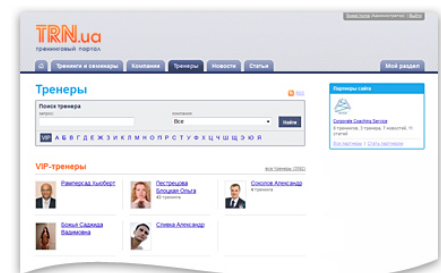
TRN.ua
тренинговый портал

Тренинги и семинары | Компании | Тренеры | Новости | Статьи | Мой раздел

Тренеры

Поиск тренера
запрос
Все
Найти

VIP А Б В Г Д Е Ж З И К Л М Н О П Р С Т У Ф Х Ц Ч Ш Щ Э Ю Я

VIP-тренеры
все тренеры (2062)

Рамперсад Хьюберт

Пестрецова Блоцкая Ольга
40 тренингов

Соколов Александр
4 тренинга

Божья Садиида Вадимовна

Спивка Александр

Партнеры сайта
Corporate Coaching Service
6 тренингов, 3 тренера, 7 новостей, 11 статей
Все партнеры | Стать партнером